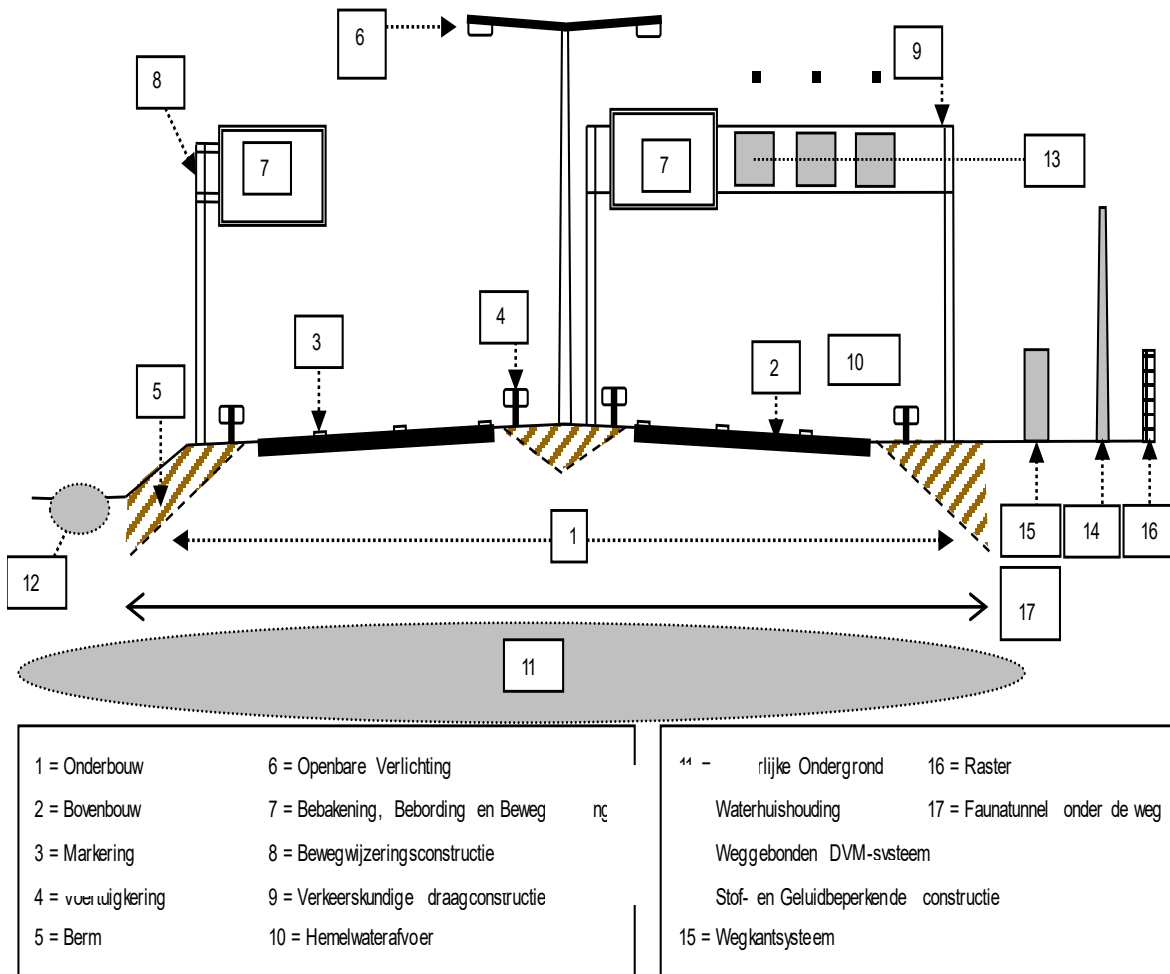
6

8

9

7

7

13

3

4

2

10

5

1

15

14

16

12

17

11

1 = Onderbouw

2 = Bovenbouw

3 = Markering

4 = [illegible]ertuigkering

5 = Berm

6 = Openbare Verlichting

7 = Bebakening, Bebording en Beweg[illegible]ng

8 = Bewegwijzeringsconstructie

9 = Verkeerskundige draagconstructie

10 = Hemelwaterafvoer

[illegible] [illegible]rlijke Ondergrond

Waterhuishouding

Weggebonden DVM-systeem

Stof- en Geluidbeperkende constructie

15 = Wegkantsysteem

16 = Raster

17 = Faunatunnel onder de weg